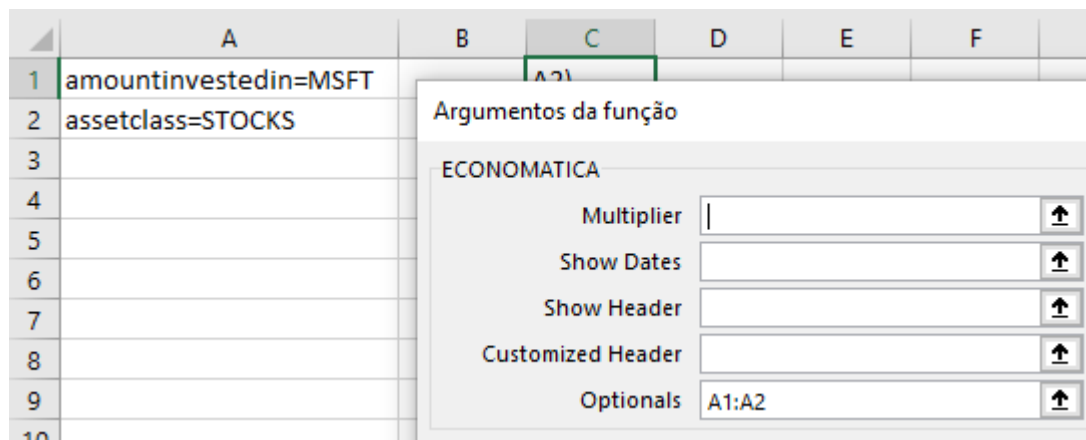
| | A | B | C | D | E | F |
|---|---|---|---|---|---|---|
| 1 | amountinvestedin=MSFT | | A2) | | | |
| 2 | assetclass=STOCKS | | | | | |
| 3 | | | | | | |
| 4 | | | | | | |
| 5 | | | | | | |
| 6 | | | | | | |
| 7 | | | | | | |
| 8 | | | | | | |
| 9 | | | | | | |
| 10 | | | | | | |

Argumentos da função

ECONOMATICA

Multiplier

Show Dates

Show Header

Customized Header

Optionals A1:A2